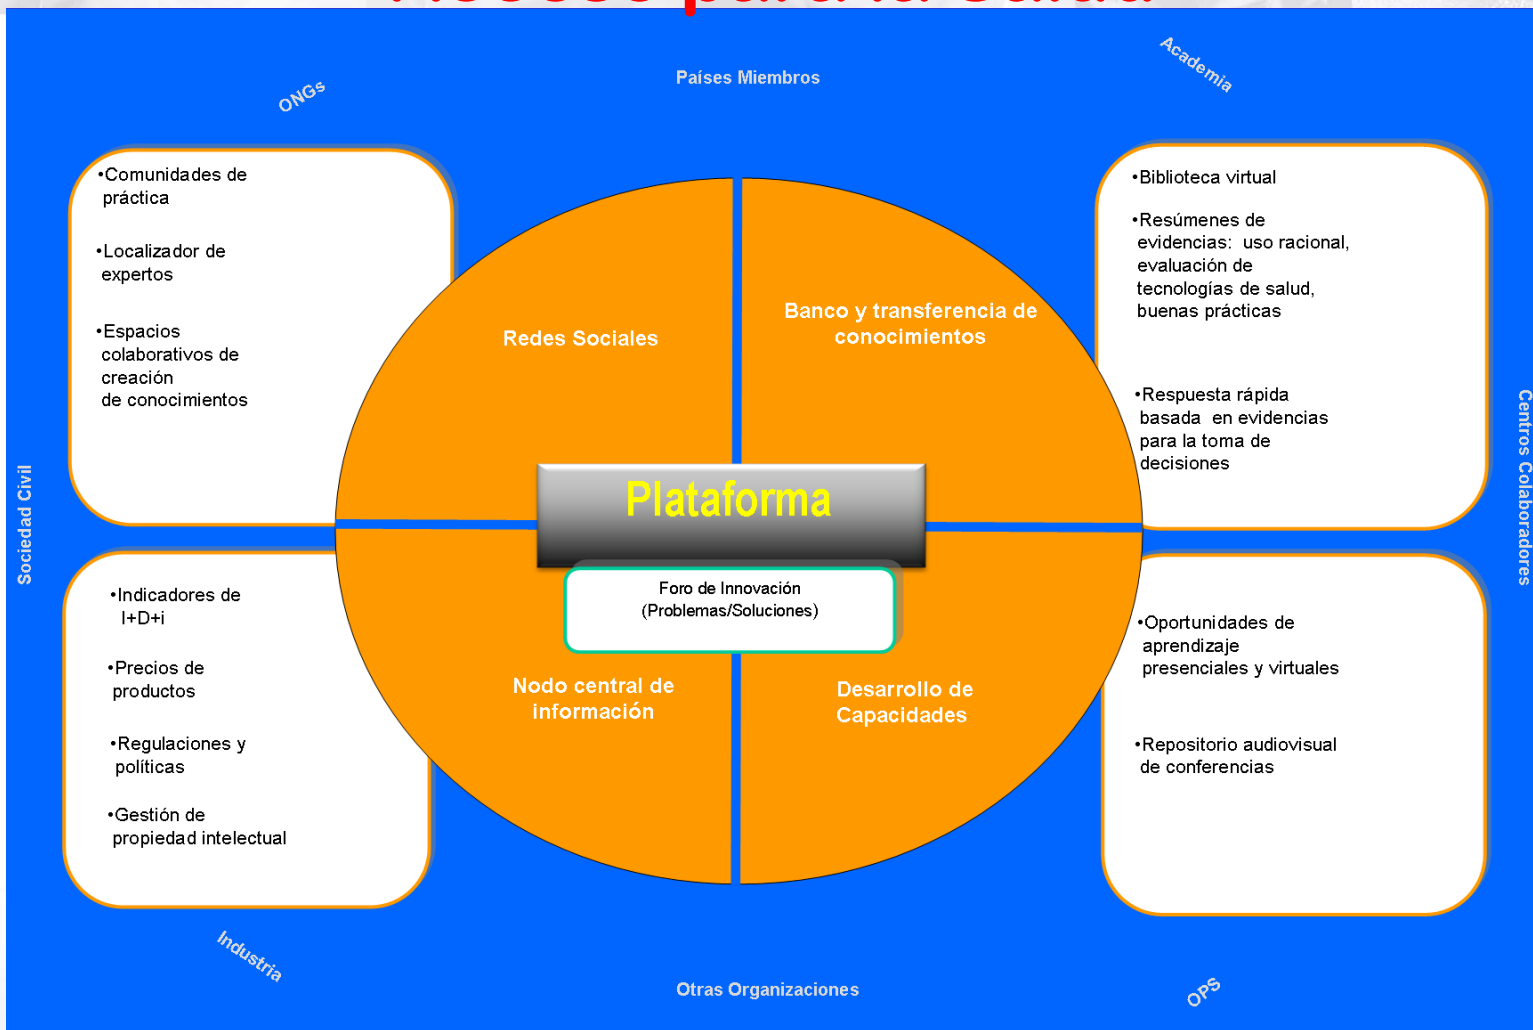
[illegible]

ONGs

Países Miembros

Academia

•Comunidades de práctica

•Localizador de expertos

•Espacios colaborativos de creación de conocimientos

Redes Sociales

Banco y transferencia de conocimientos

•Biblioteca virtual

•Resúmenes de evidencias: uso racional, evaluación de tecnologías de salud, buenas prácticas

•Respuesta rápida basada en evidencias para la toma de decisiones

Sociedad Civil

Plataforma

Centros Colaboradores

Foro de Innovación (Problemas/Soluciones)

•Indicadores de I+D+i

•Precios de productos

•Regulaciones y políticas

•Gestión de propiedad intelectual

Nodo central de información

Desarrollo de Capacidades

•Oportunidades de aprendizaje presenciales y virtuales

•Repositorio audiovisual de conferencias

Industria

Otras Organizaciones

OPS